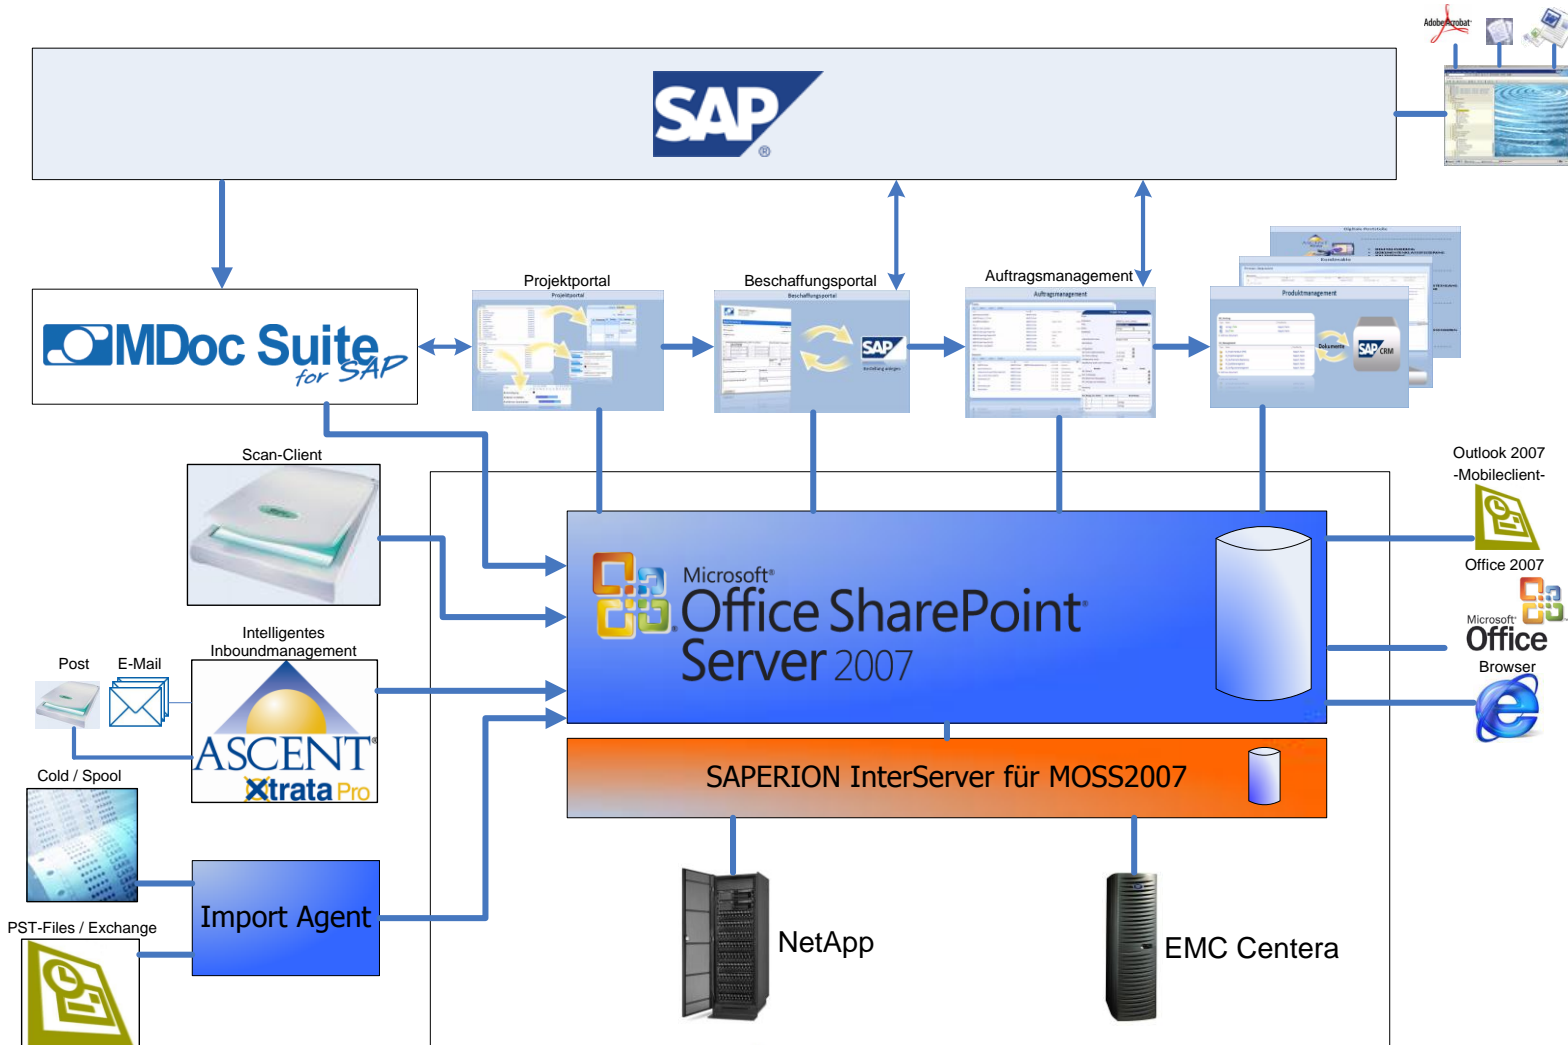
Adobe Acrobat

SAP®

MDoc Suite for SAP

Projektportal

Projektportal

Beschaffungsportal

Beschaffungsportal

SAP

Auftragsmanagement

Auftragsmanagement

Produktmanagement

Dokumente

SAP CRM

Scan-Client

Intelligentes Inboundmanagement

Post

E-Mail

ASCENT® Xtrata Pro

Cold / Spool

Import Agent

PST-Files / Exchange

Microsoft® Office SharePoint® Server 2007

SAPERION InterServer für MOSS2007

NetApp

EMC Centera

Outlook 2007 -Mobileclient-

Office 2007

Microsoft® Office

Browser